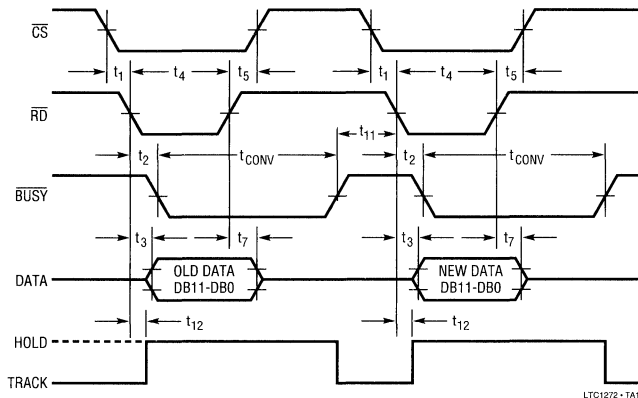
$\overline{CS}$

$t_1$ $t_4$ $t_5$ $t_1$ $t_4$ $t_5$

$\overline{RD}$

$t_{11}$

$t_2$ $t_{CONV}$ $t_2$ $t_{CONV}$

$\overline{BUSY}$

$t_3$ $t_7$ $t_3$ $t_7$

DATA

OLD DATA DB11-DB0

NEW DATA DB11-DB0

$t_{12}$ $t_{12}$

HOLD

TRACK

LTC1272 • TA1